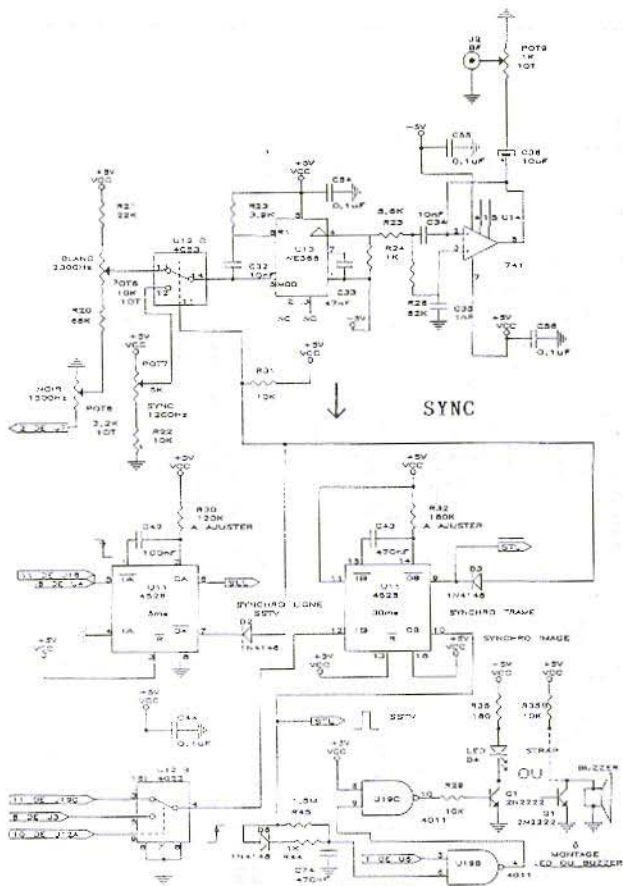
J2
BF

POT9
1K
10T

-5V
C35
0,1uF
C36
10uF

U14
741

+5V
VCC
C34
0,1uF

R33
3,9K

U13
NE568
SH00

C32
10nF
C33
47nF

R23
6,8K
R24
1K
10nF
C34

R26
82K
C35
1nF

+5V
VCC
C36
0,1uF

+5V
VCC
R21
22K

BLANC
2300Hz

U12 D
4053

POT6
10K
10T

R20
68K

NOIR
1500Hz

POT8
3,2K
10T

+5V
VCC
POT7
5K
SYNC
1200Hz

R22
10K

+5V
VCC
R31
10K

SYNC

+5V
VCC
R30
120K
A AJUSTER

C42
100nF

U11
4528
5ms

SYNCHRO LIGNE
SSTY

D2
1N4148

+5V
VCC
R32
180K
A AJUSTER

C43
470nF

U11
4528
30ms

D3
1N4148

SYNCHRO TRAME

SYNCHRO IMAGE

+5V
VCC
C44
0,1uF

SSTV

U12
4053

+5V
VCC

U19C
4011

R38
10K

Q1
2N2222

+5V
VCC
R35
180

LED
D4

+5V
VCC
R350
10K

STRAP
OU

BUZZER

Q1
2N2222

1,5M
R45

D5
1N4148

1K
R44

C74
470nF

U19B
4011

MONTAGE
LED OU BUZZER